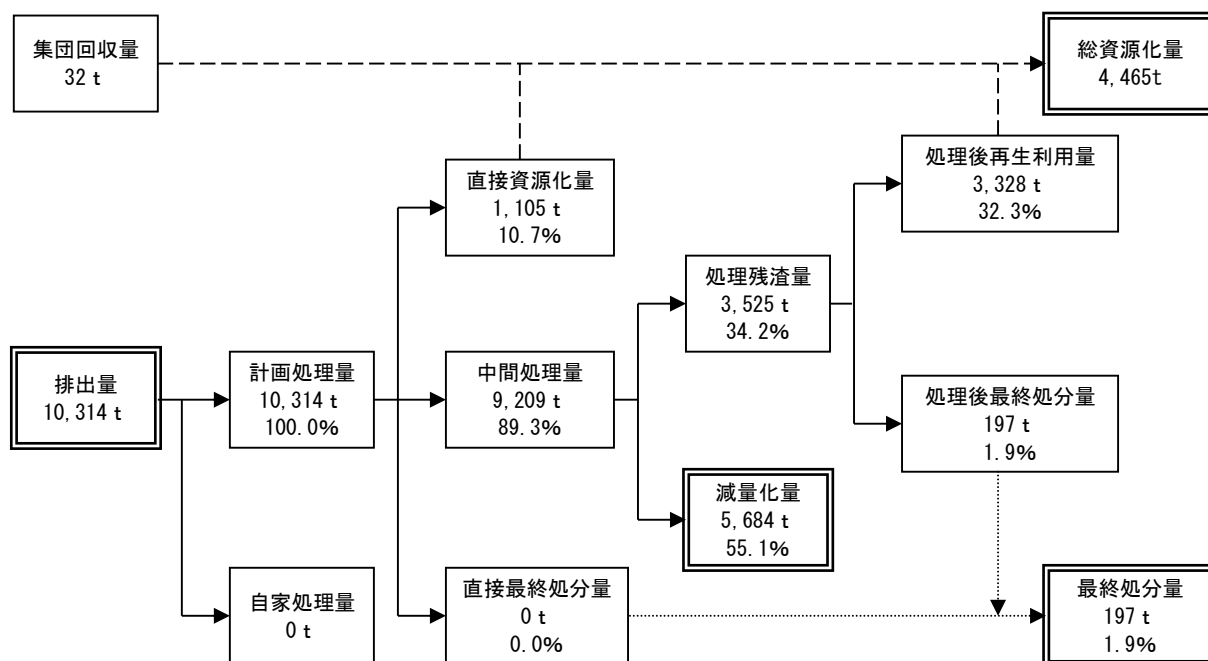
集団回収量
32 t

総資源化量
4,465t

直接資源化量
1,105 t
10.7%

処理後再生利用量
3,328 t
32.3%

処理残渣量
3,525 t
34.2%

排出量
10,314 t

計画処理量
10,314 t
100.0%

中間処理量
9,209 t
89.3%

処理後最終処分量
197 t
1.9%

減量化量
5,684 t
55.1%

自家処理量
0 t

直接最終処分量
0 t
0.0%

最終処分量
197 t
1.9%